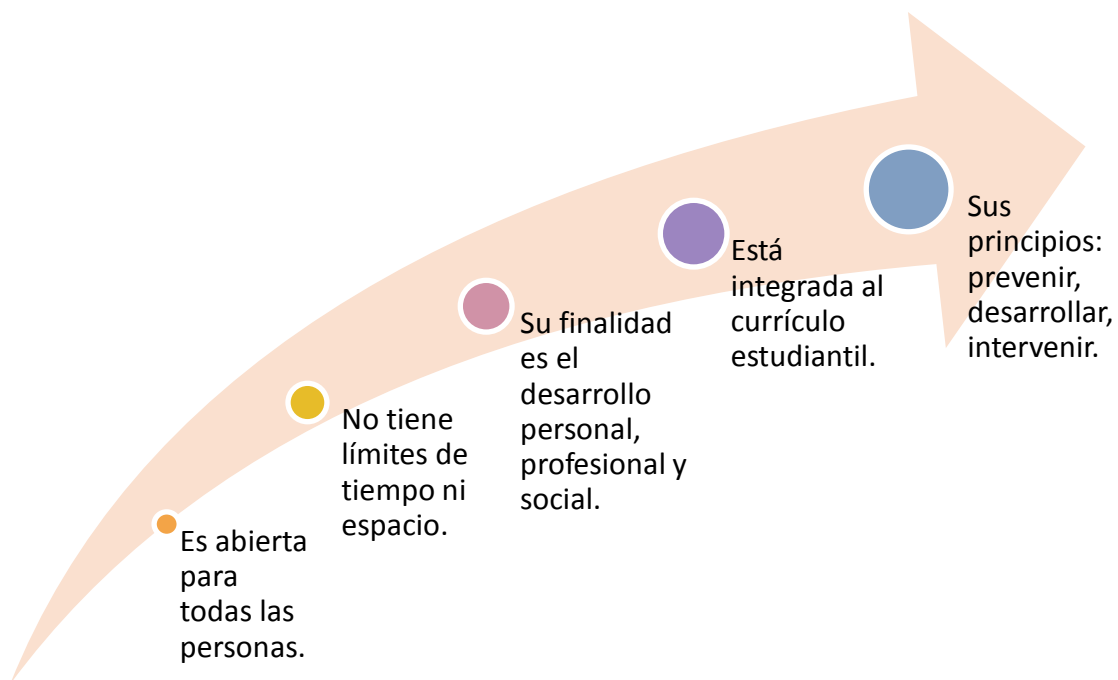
Es abierta para todas las personas.

No tiene límites de tiempo ni espacio.

Su finalidad es el desarrollo personal, profesional y social.

Está integrada al currículo estudiantil.

Sus principios: prevenir, desarrollar, intervenir.